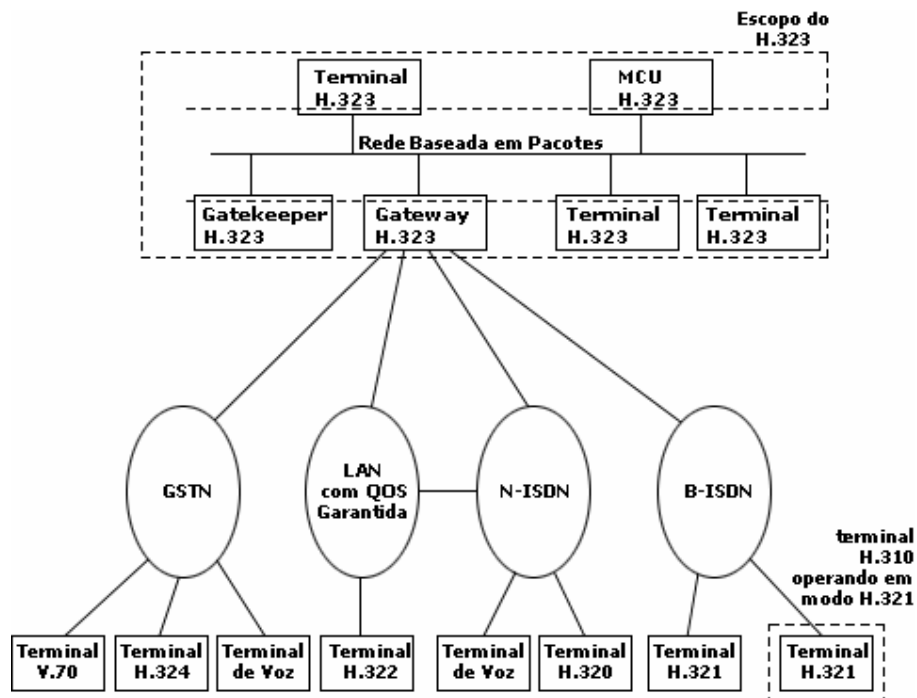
Escopo do H.323

Terminal H.323

MCU H.323

Rede Baseada em Pacotes

Gatekeeper H.323

Gateway H.323

Terminal H.323

Terminal H.323

GSTN

LAN com QOS Garantida

N-ISDN

B-ISDN

terminal H.310 operando em modo H.321

Terminal V.70

Terminal H.324

Terminal de Voz

Terminal H.322

Terminal de Voz

Terminal H.320

Terminal H.321

Terminal H.321